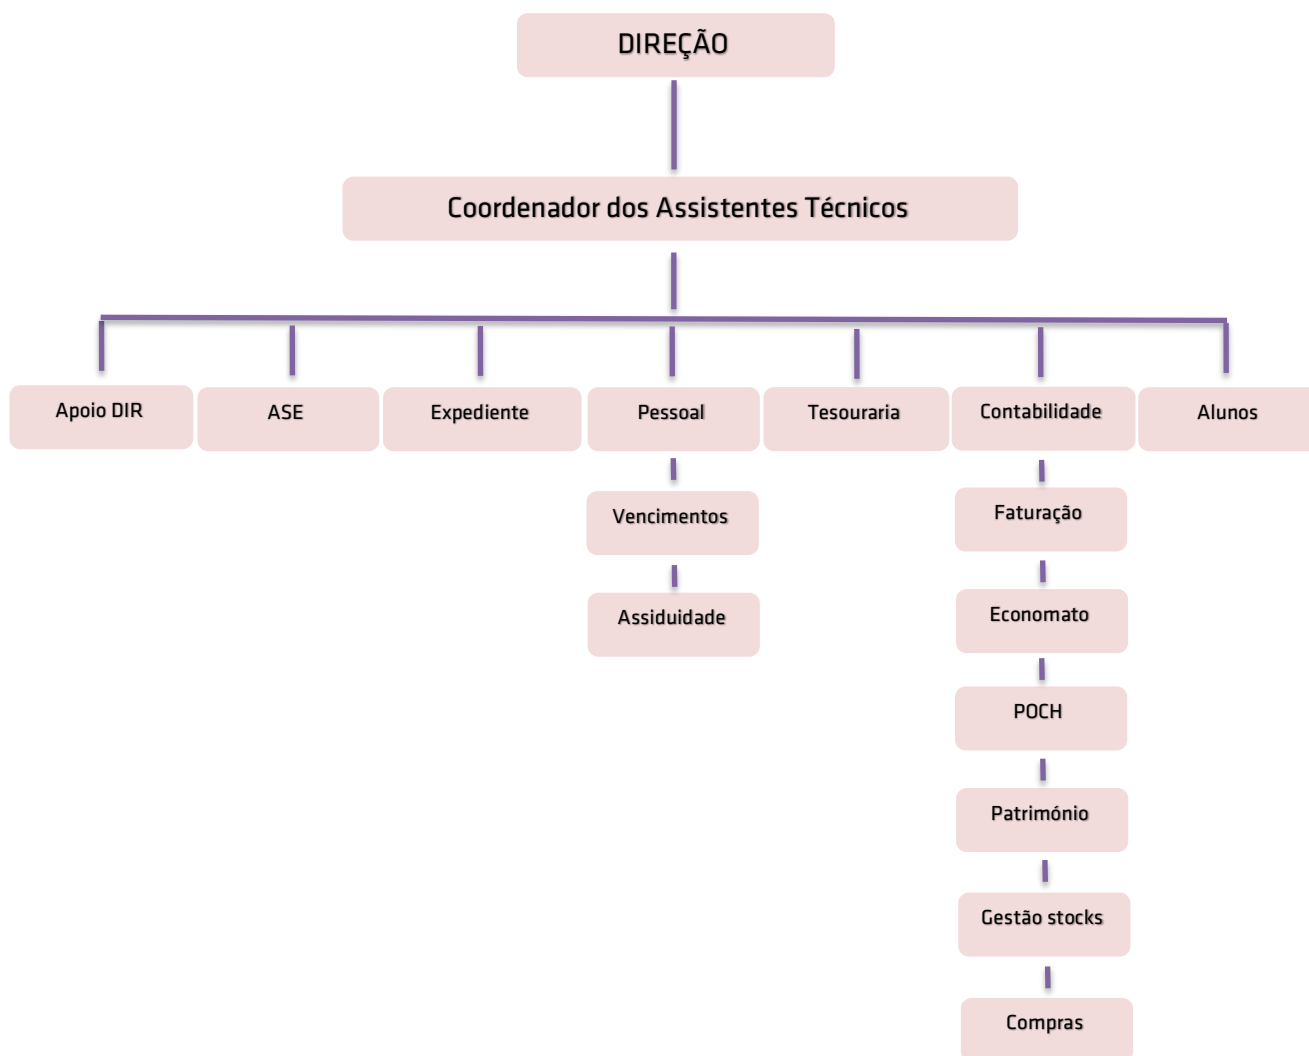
DIREÇÃO

Coordenador dos Assistentes Técnicos

Apoio DIR

ASE

Expediente

Pessoal

Vencimentos

Assiduidade

Tesouraria

Contabilidade

Faturação

Economato

POCH

Património

Gestão stocks

Compras

Alunos